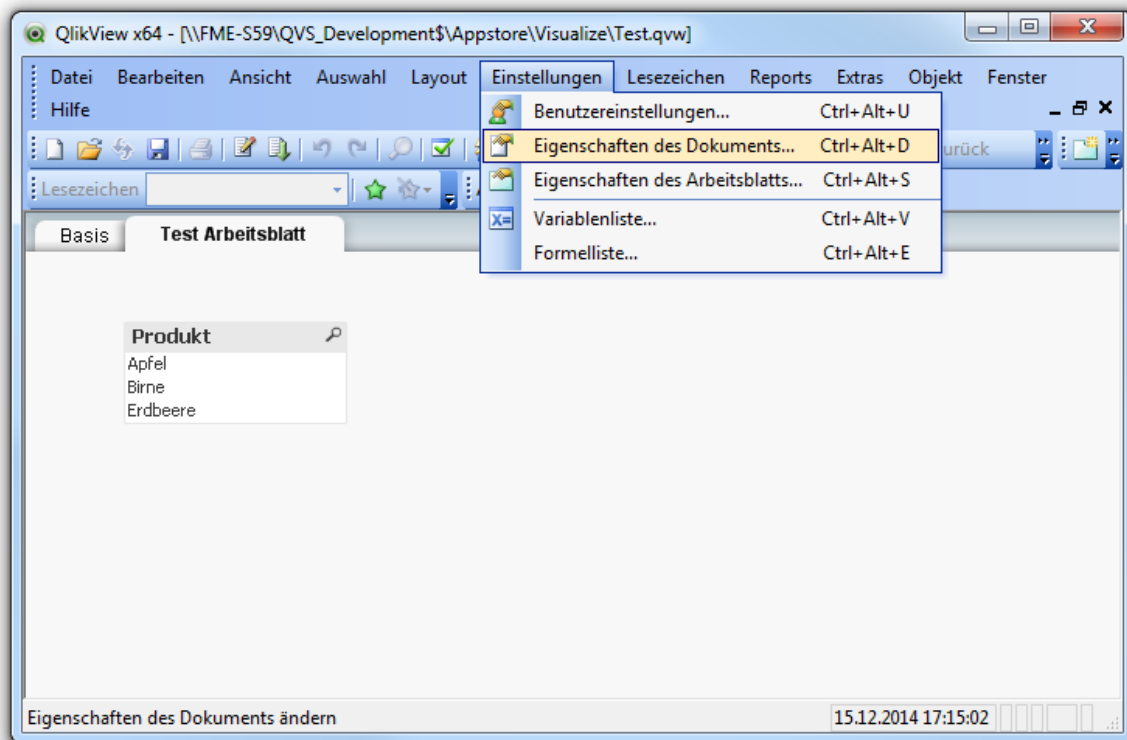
QlikView x64 - [\\FME-S59\QVS_Development$\Appstore\Visualize\Test.qvw]

Datei Bearbeiten Ansicht Auswahl Layout Einstellungen Lesezeichen Reports Extras Objekt Fenster Hilfe

Benutzereinstellungen... Ctrl+Alt+U
Eigenschaften des Dokuments... Ctrl+Alt+D
Eigenschaften des Arbeitsblatts... Ctrl+Alt+S
Variablenliste... Ctrl+Alt+V
Formelliste... Ctrl+Alt+E

urück

Lesezeichen

Basis Test Arbeitsblatt

Produkt
Apfel
Birne
Erdbeere

Eigenschaften des Dokuments ändern
15.12.2014 17:15:02